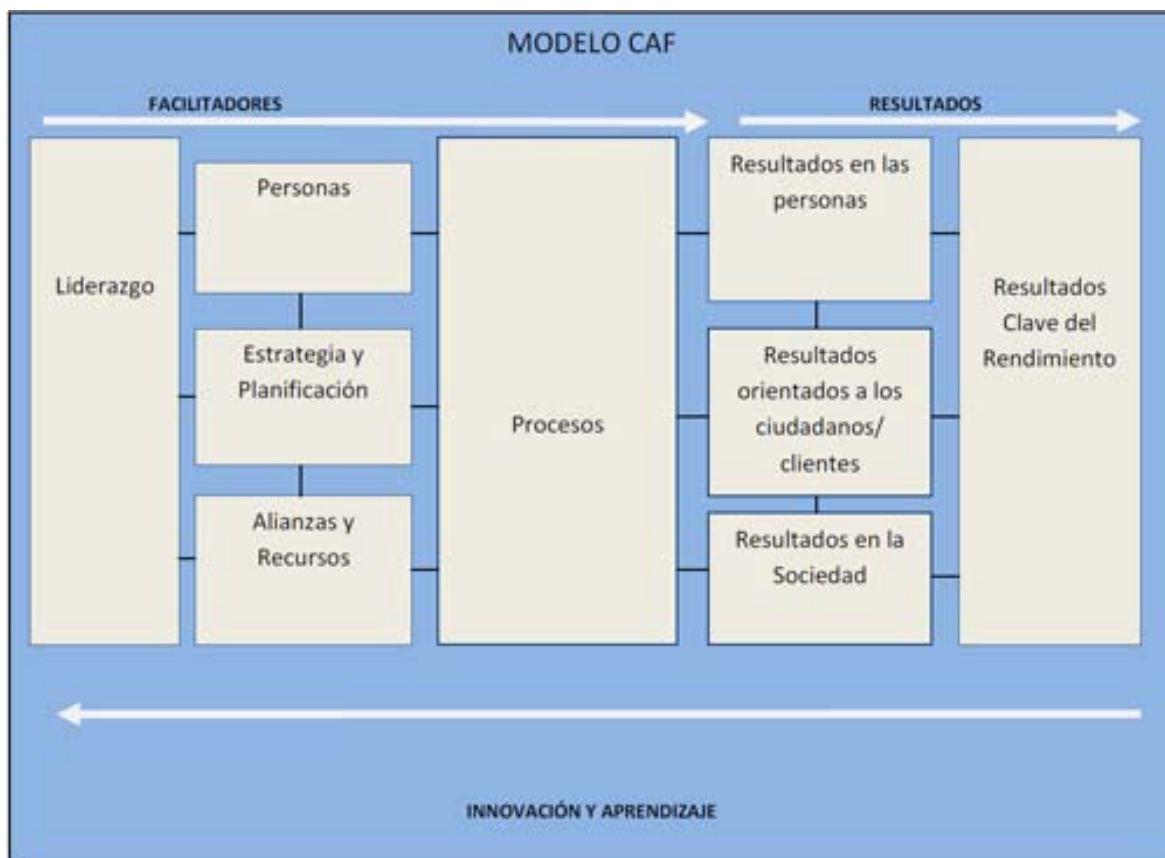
MODELO CAF

FACILITADORES

RESULTADOS

Liderazgo

Personas

Estrategia y Planificación

Alianzas y Recursos

Procesos

Resultados en las personas

Resultados orientados a los ciudadanos/ clientes

Resultados en la Sociedad

Resultados Clave del Rendimiento

INNOVACIÓN Y APRENDIZAJE